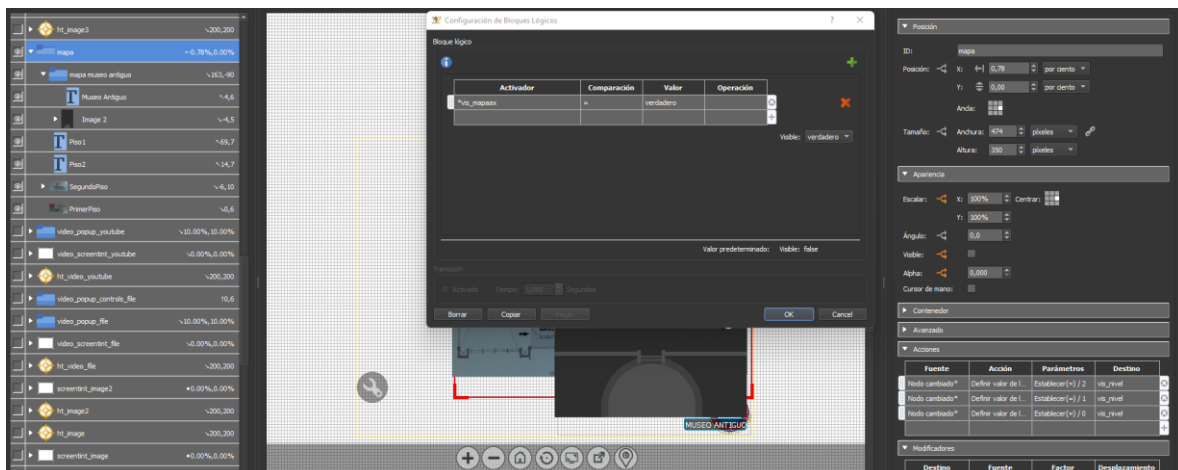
ht_image3 ↘200,200
mapa ↔-0.78%,0.00%
mapa museo antiguo ↘163,-90
Museo Antiguo ↘4,6
Image 2 ↘-4,5
Piso1 ↘69,7
Piso2 ↘14,7
SegundoPiso ↘-6,10
PrimerPiso ↘0,6
video_popup_youtube ↘10.00%,10.00%
video_screentint_youtube ↘0.00%,0.00%
ht_video_youtube ↘200,200
video_popup_controls_file 10,6
video_popup_file ↘10.00%,10.00%
video_screentint_file ↘0.00%,0.00%
ht_video_file ↘200,200
screentint_image2 •0.00%,0.00%
ht_image2 ↘200,200
ht_image ↘200,200
screentint_image •0.00%,0.00%

Configuración de Bloques Lógicos ? ✕
Bloque lógico

| Activador | Comparación | Valor | Operación |
|---|---|---|---|
| *vis_mapaax | = | verdadero | |
| | | | |

Visible: verdadero
Valor predeterminado: Visible: false
Transición
Activado Tiempo: 1,000 Segundos
Borrar Copiar Pegar OK Cancel

MUSEO ANTIGUO

Posición
ID: mapa
Posición: X: 0,78 por ciento
Y: 0,00 por ciento
Ancla:
Tamaño: Anchura: 474 píxeles
Altura: 350 píxeles
Apariencia
Escalar: X: 100% Centrar:
Y: 100%
Ángulo: 0,0
Visible:
Alpha: 0,000
Cursor de mano:
Contenedor
Avanzado
Acciones

| Fuente | Acción | Parámetros | Destino |
|---|---|---|---|
| Nodo cambiado* | Definir valor de l... | Establecer(=) / 2 | vis_nivel |
| Nodo cambiado* | Definir valor de l... | Establecer(=) / 1 | vis_nivel |
| Nodo cambiado* | Definir valor de l... | Establecer(=) / 0 | vis_nivel |

Modificadores
| Destino | Fuente | Factor | Desplazamiento |